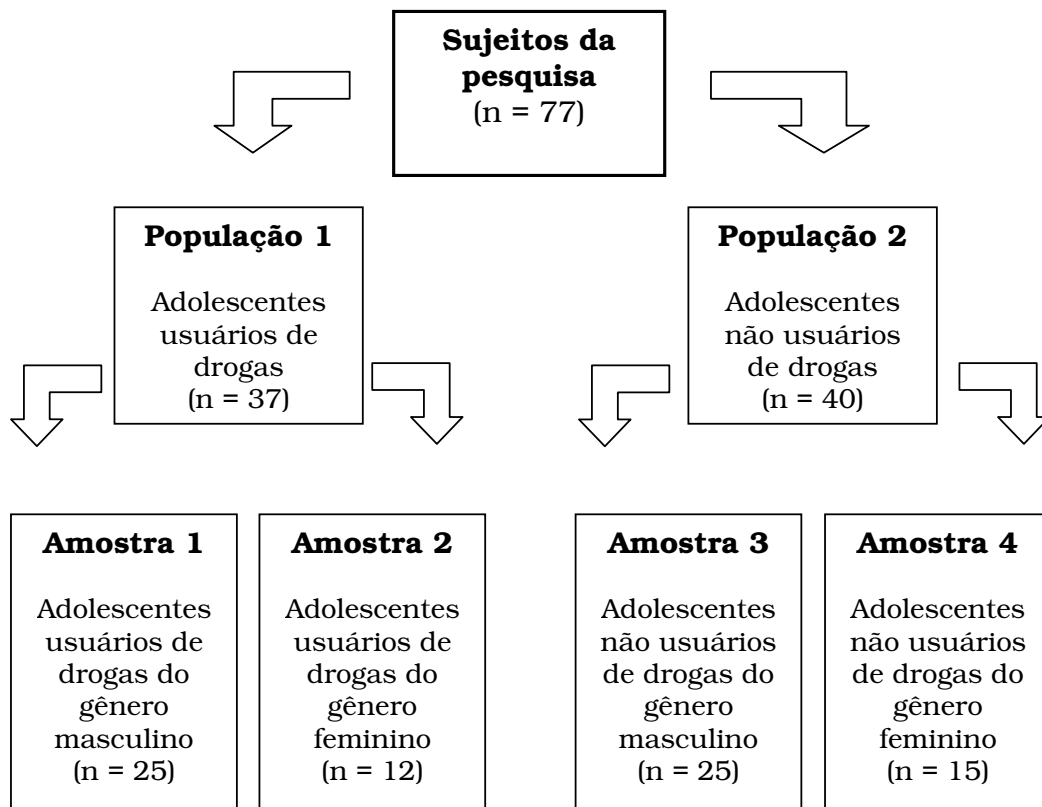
Sujeitos da pesquisa
(n = 77)

População 1

Adolescentes usuários de drogas
(n = 37)

População 2

Adolescentes não usuários de drogas
(n = 40)

Amostra 1

Adolescentes usuários de drogas do gênero masculino
(n = 25)

Amostra 2

Adolescentes usuários de drogas do gênero feminino
(n = 12)

Amostra 3

Adolescentes não usuários de drogas do gênero masculino
(n = 25)

Amostra 4

Adolescentes não usuários de drogas do gênero feminino
(n = 15)